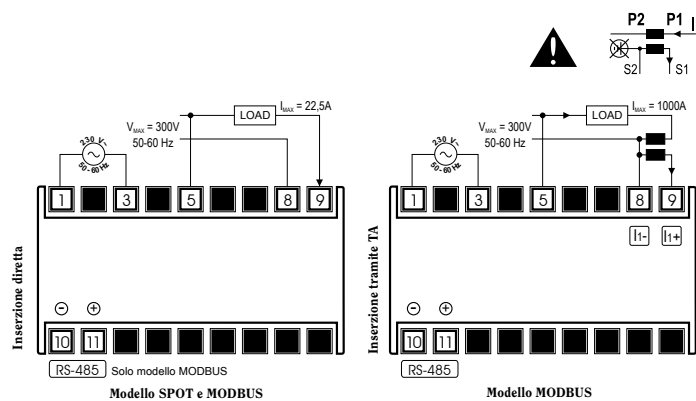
P2 P1
S2 S1

LOAD $I_{MAX}$ = 22,5A
$V_{MAX}$ = 300V
50-60 Hz
230 V~
50-60 Hz
1 3 5 8 9
Inserzione diretta
⊖ ⊕
10 11
RS-485 Solo modello MODBUS
Modello SPOT e MODBUS

LOAD $I_{MAX}$ = 1000A
$V_{MAX}$ = 300V
50-60 Hz
230 V~
50-60 Hz
1 3 5 8 9
I1- I1+
Inserzione tramite TA
⊖ ⊕
10 11
RS-485
Modello MODBUS